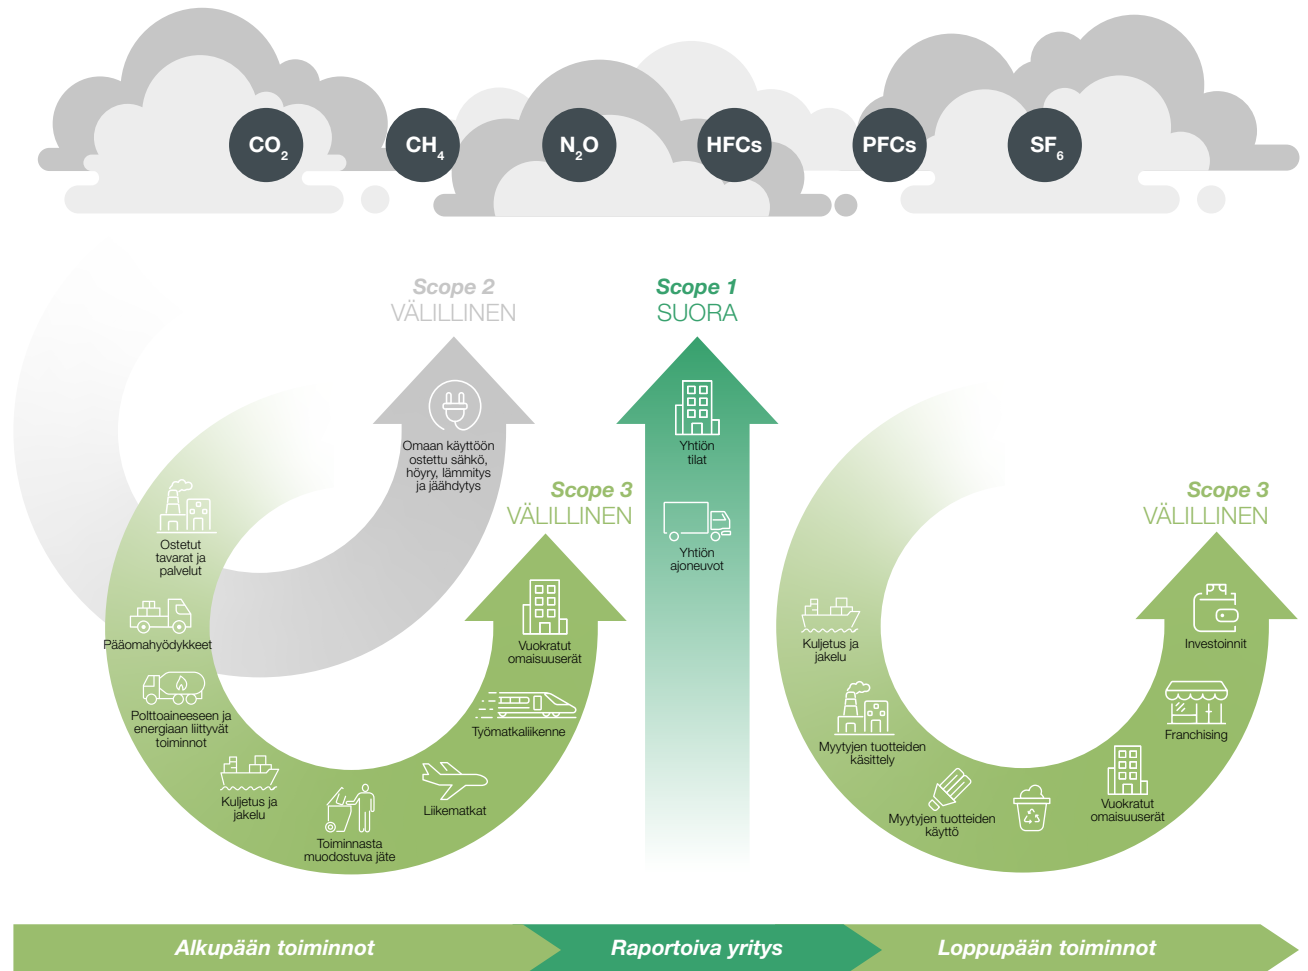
$CO_2$ $CH_4$ $N_2O$ HFCs PFCs $SF_6$

Scope 2
VÄLILLINEN

Scope 1
SUORA

Omaan käyttöön ostettu sähkö, höyry, lämmitys ja jäähdytys

Yhtiön tilat

Yhtiön ajoneuvot

Scope 3
VÄLILLINEN

Ostetut tavarat ja palvelut

Pääomahyödykkeet

Polttoaineeseen ja energiaan liittyvät toiminnot

Kuljetus ja jakelu

Toiminnasta muodostuva jäte

Liikematkat

Työmatkaliikenne

Vuokratut omaisuuserät

Scope 3
VÄLILLINEN

Kuljetus ja jakelu

Myytyjen tuotteiden käsittely

Myytyjen tuotteiden käyttö

Vuokratut omaisuuserät

Franchising

Investoinnit

Alkupään toiminnot

Raportoiva yritys

Loppupään toiminnot